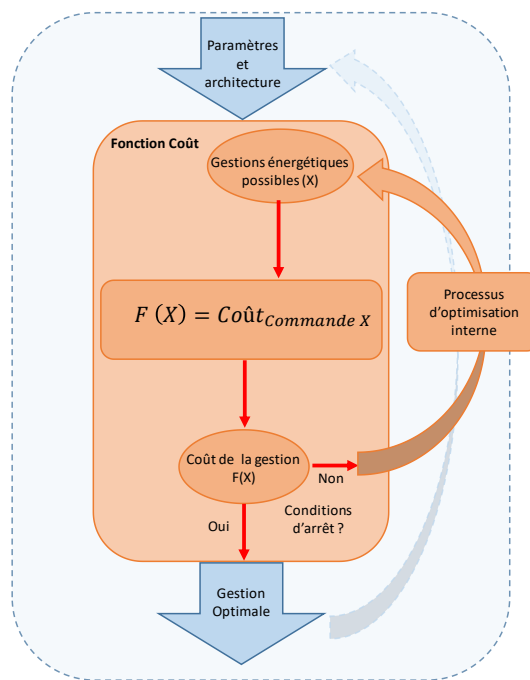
Paramètres et architecture

Fonction Coût

Gestions énergétiques possibles (X)

$F(X) = Coût_{Commande\ X}$

Processus d'optimisation interne

Coût de la gestion F(X)

Non

Conditions d'arrêt ?

Oui

Gestion Optimale